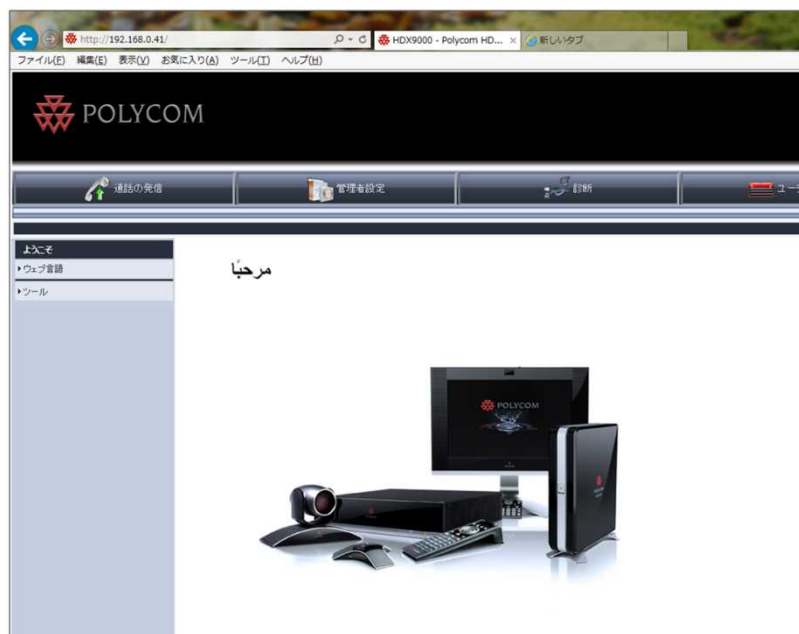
http://192.168.0.41/
HDX9000 - Polycom HD...
新しいタブ
ファイル(F) 編集(E) 表示(V) お気に入り(A) ツール(T) ヘルプ(H)

POLYCOM

通話の発信
管理者設定
診断
ユー

ようこそ
ウェブ言語
ツール

مرحبًا

POLYCOM